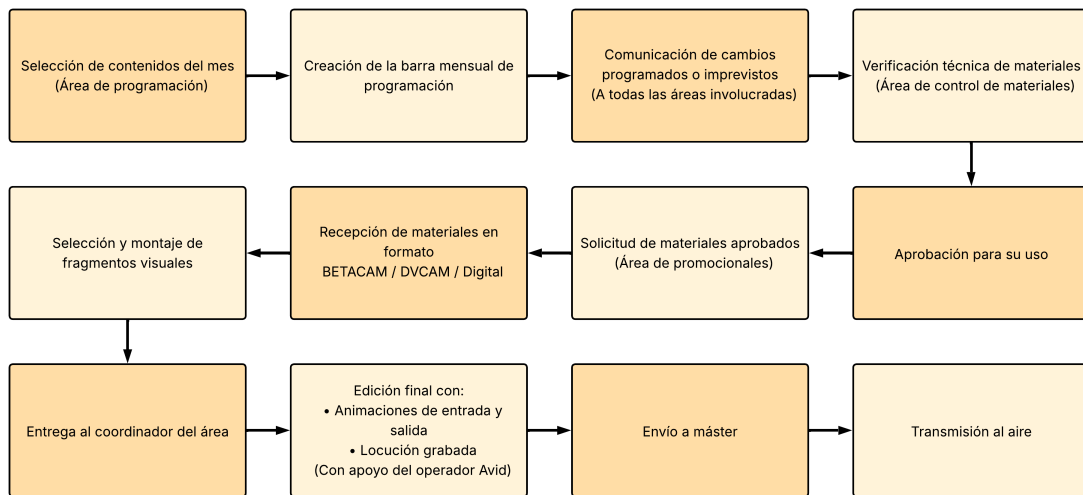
Selección de contenidos del mes
(Área de programación)

Creación de la barra mensual de programación

Comunicación de cambios programados o imprevistos
(A todas las áreas involucradas)

Verificación técnica de materiales
(Área de control de materiales)

Aprobación para su uso

Solicitud de materiales aprobados
(Área de promocionales)

Recepción de materiales en formato
BETACAM / DVCAM / Digital

Selección y montaje de fragmentos visuales

Entrega al coordinador del área

Edición final con:
• Animaciones de entrada y salida
• Locución grabada
(Con apoyo del operador Avid)

Envío a máster

Transmisión al aire